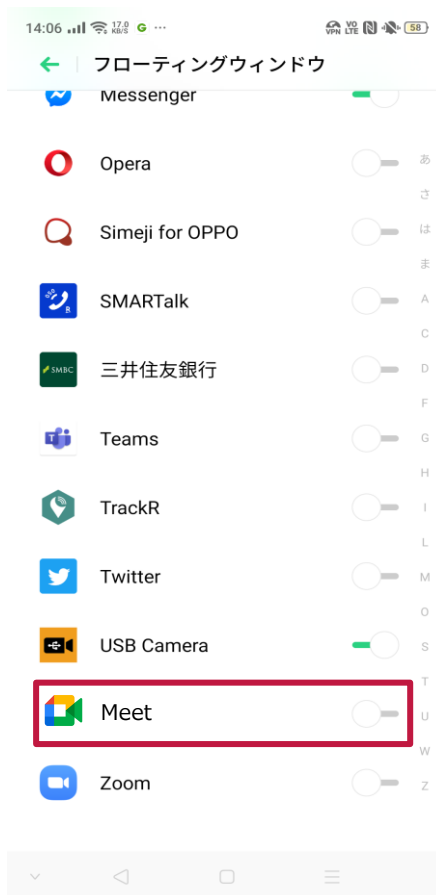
14:06 17.0 KB/S G ···
VPN VO LTE 58

フローティングウィンドウ

Messenger

Opera

Simeji for OPPO

SMARTalk

三井住友銀行

Teams

TrackR

Twitter

USB Camera

Meet

Zoom

あ
さ
は
ま
A
C
E
G
K
I
K
M
O
R
T
U
W
Z